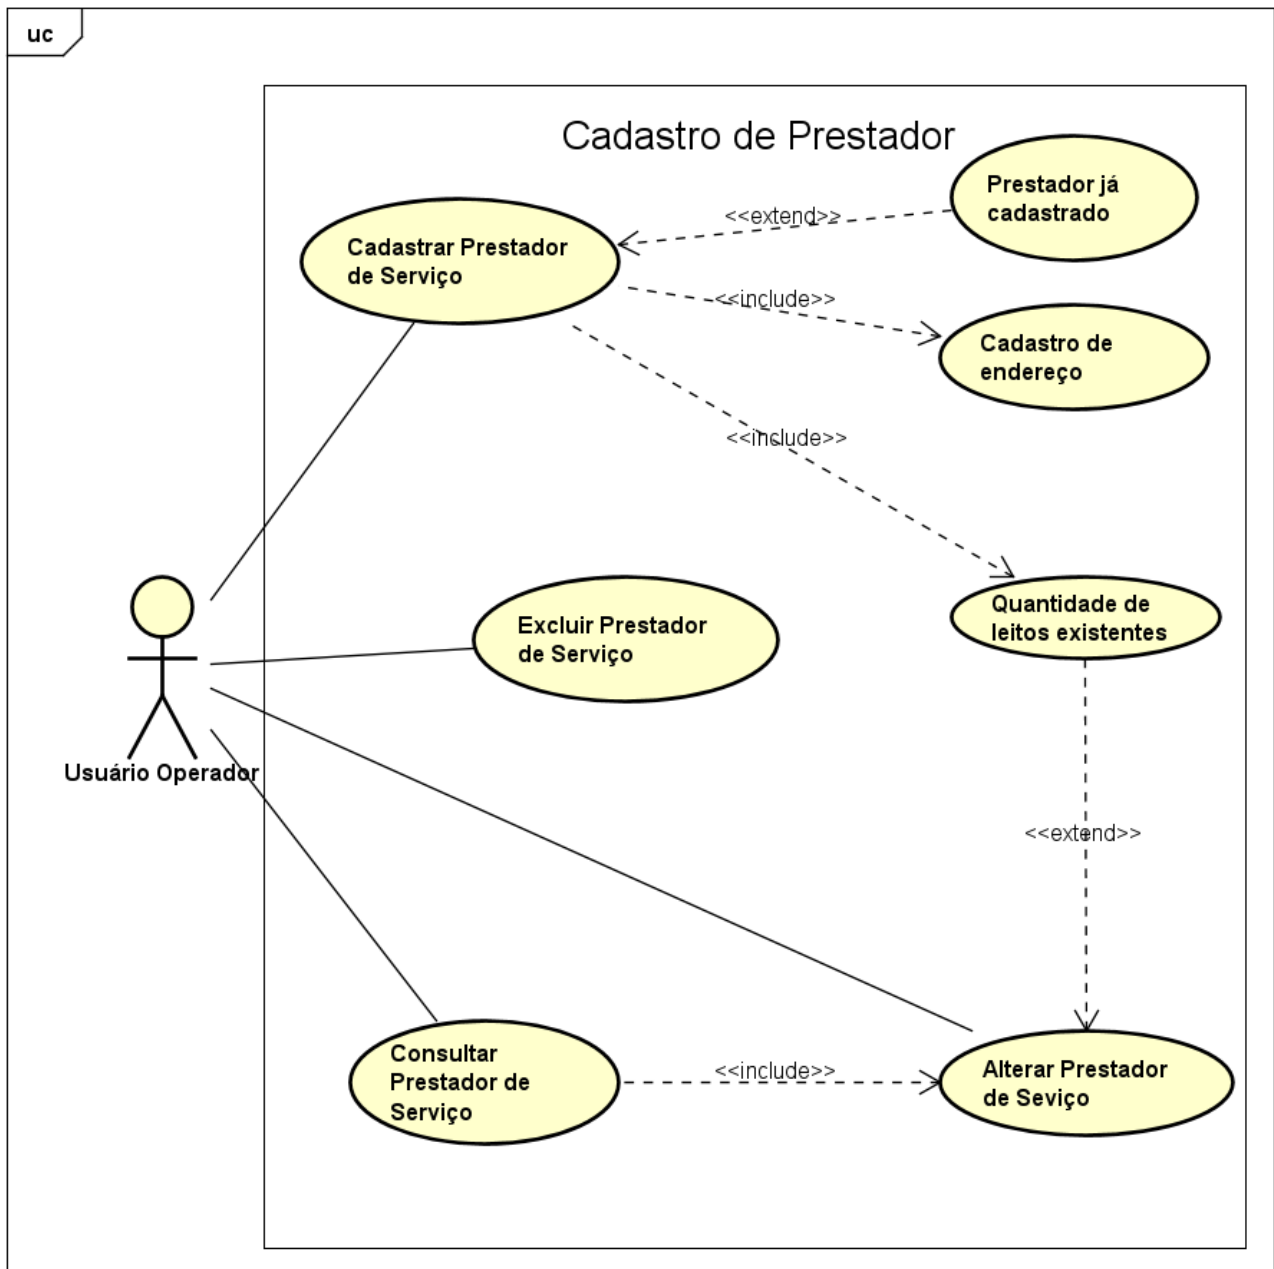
uc

Cadastro de Prestador

Prestador já cadastrado

<<extend>>

Cadastrar Prestador de Serviço

<<include>>

Cadastro de endereço

<<include>>

Quantidade de leitos existentes

Excluir Prestador de Serviço

Usuário Operador

<<extend>>

Consultar Prestador de Serviço

<<include>>

Alterar Prestador de Seviço